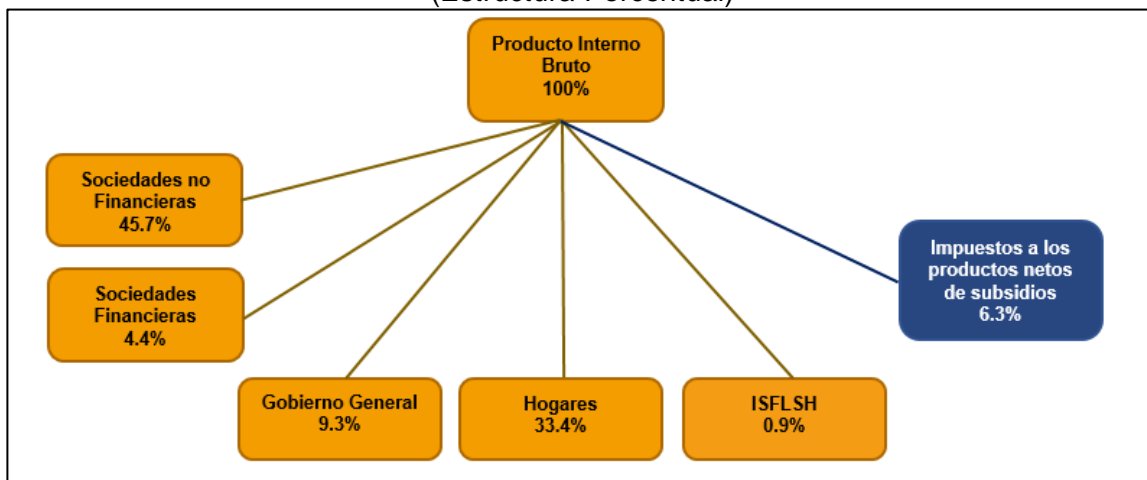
(Estructura Porcentual)

Producto Interno Bruto 100%

Sociedades no Financieras 45.7%

Sociedades Financieras 4.4%

Impuestos a los productos netos de subsidios 6.3%

Gobierno General 9.3%

Hogares 33.4%

ISFLSH 0.9%